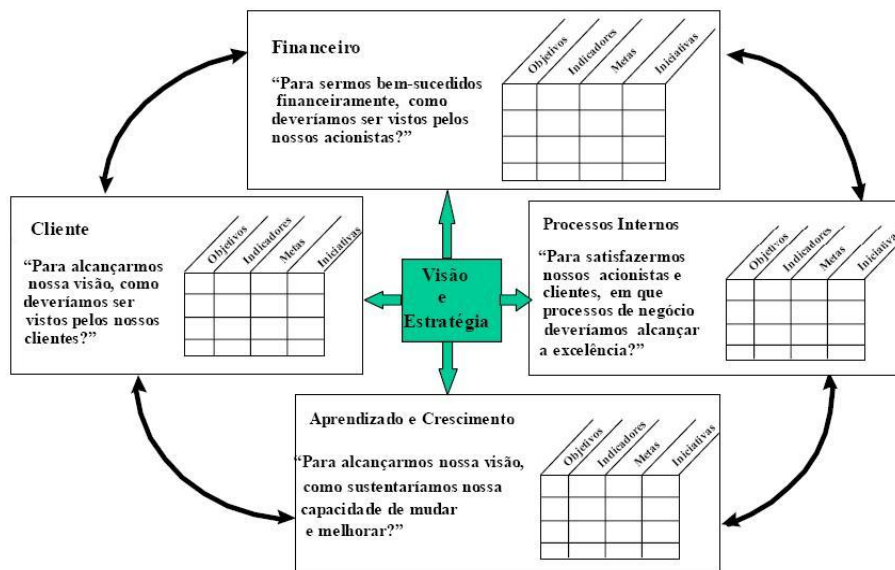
Financeiro

"Para sermos bem-sucedidos financeiramente, como deveríamos ser vistos pelos nossos acionistas?"

| Objetivos | Indicadores | Metas | Iniciativas |
|---|---|---|---|
| | | | |
| | | | |
| | | | |
| | | | |

Cliente

"Para alcançarmos nossa visão, como deveríamos ser vistos pelos nossos clientes?"

| Objetivos | Indicadores | Metas | Iniciativas |
|---|---|---|---|
| | | | |
| | | | |
| | | | |
| | | | |

Visão e Estratégia

Processos Internos

"Para satisfazermos nossos acionistas e clientes, em que processos de negócio deveríamos alcançar a excelência?"

| Objetivos | Indicadores | Metas | Iniciativas |
|---|---|---|---|
| | | | |
| | | | |
| | | | |
| | | | |

Aprendizado e Crescimento

"Para alcançarmos nossa visão, como sustentaríamos nossa capacidade de mudar e melhorar?"

| Objetivos | Indicadores | Metas | Iniciativas |
|---|---|---|---|
| | | | |
| | | | |
| | | | |
| | | | |